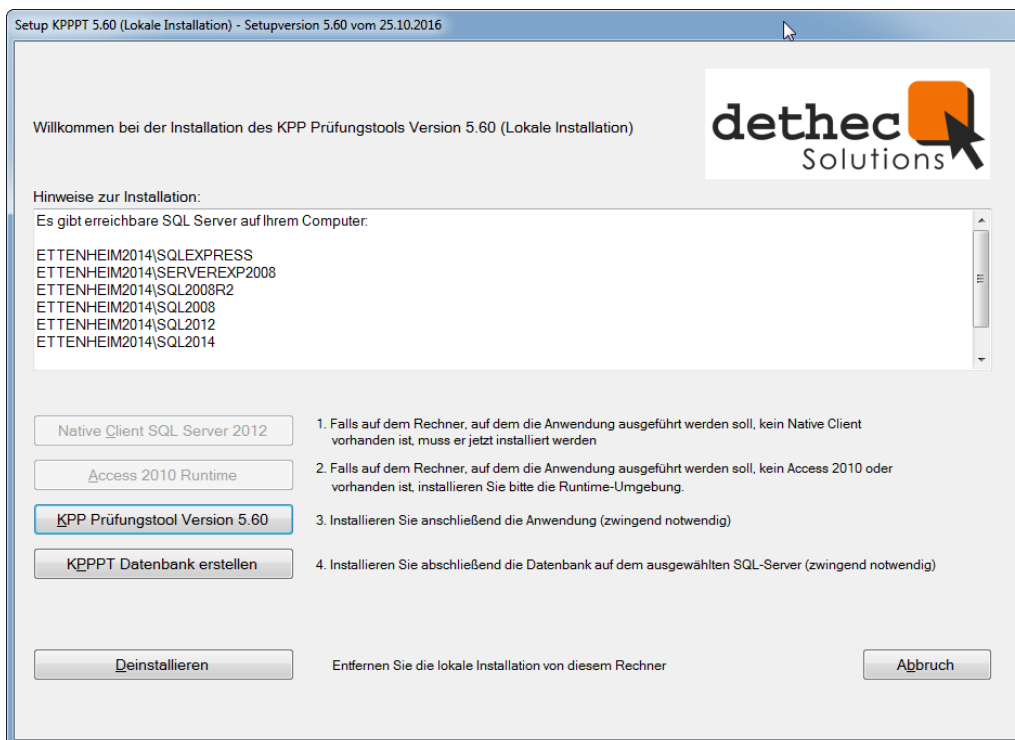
Setup KPPPT 5.60 (Lokale Installation) - Setupversion 5.60 vom 25.10.2016

Willkommen bei der Installation des KPP Prüfungstools Version 5.60 (Lokale Installation)

dethec Solutions

Hinweise zur Installation:

Es gibt erreichbare SQL Server auf Ihrem Computer:

ETTENHEIM2014\SQLEXPRESS
ETTENHEIM2014\SERVEREXP2008
ETTENHEIM2014\SQL2008R2
ETTENHEIM2014\SQL2008
ETTENHEIM2014\SQL2012
ETTENHEIM2014\SQL2014

Native Client SQL Server 2012

1. Falls auf dem Rechner, auf dem die Anwendung ausgeführt werden soll, kein Native Client vorhanden ist, muss er jetzt installiert werden

Access 2010 Runtime

2. Falls auf dem Rechner, auf dem die Anwendung ausgeführt werden soll, kein Access 2010 oder vorhanden ist, installieren Sie bitte die Runtime-Umgebung.

KPP Prüfungstool Version 5.60

3. Installieren Sie anschließend die Anwendung (zwingend notwendig)

KPPPT Datenbank erstellen

4. Installieren Sie abschließend die Datenbank auf dem ausgewählten SQL-Server (zwingend notwendig)

Deinstallieren

Entfernen Sie die lokale Installation von diesem Rechner

Abbruch